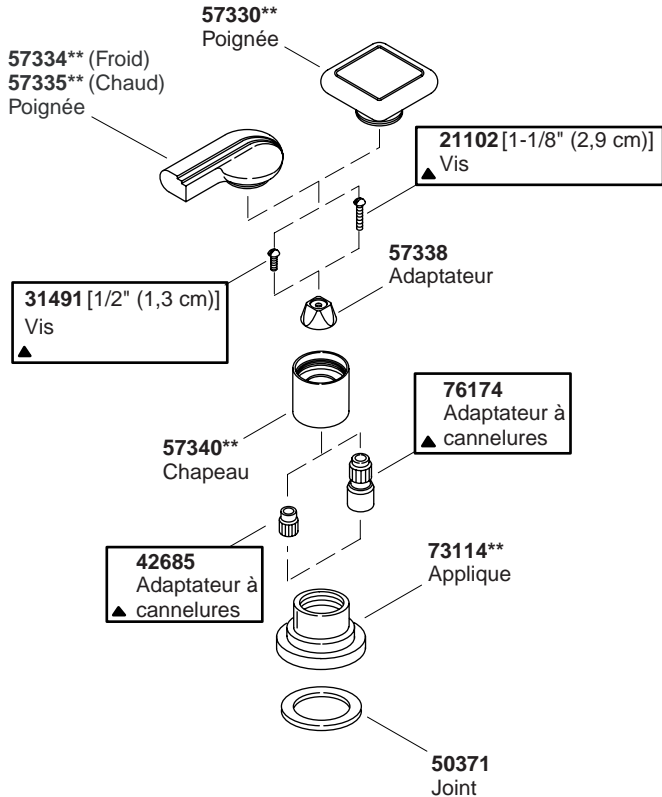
57330**
Poignée

57334** (Froid)
57335** (Chaud)
Poignée

21102 [1-1/8" (2,9 cm)]
▲ Vis

57338
Adaptateur

31491 [1/2" (1,3 cm)]
Vis
▲

76174
Adaptateur à
▲ cannelures

57340**
Chapeau

42685
Adaptateur à
▲ cannelures

73114**
Applique

50371
Joint